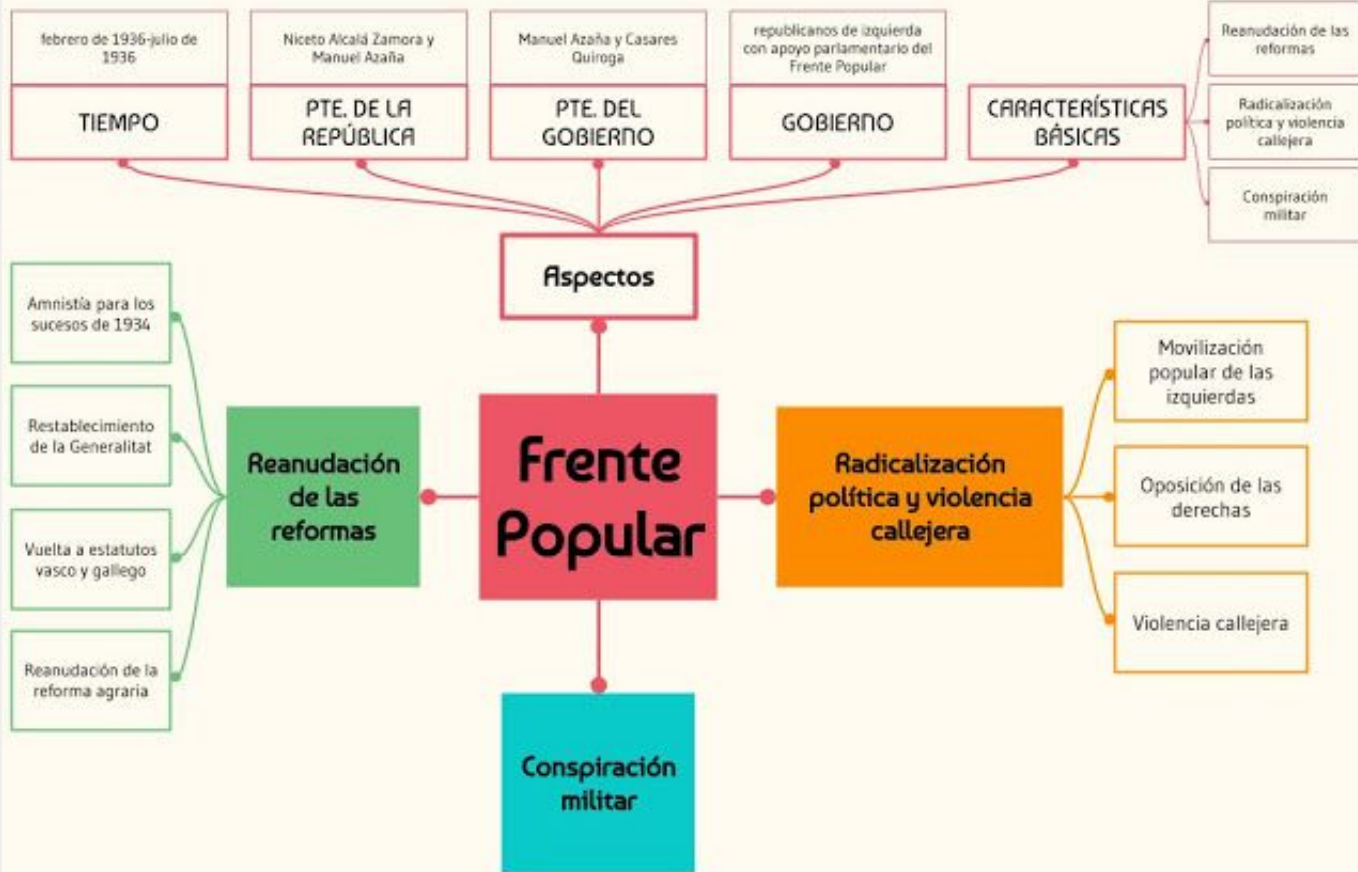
febrero de 1936-julio de 1936

TIEMPO

Niceto Alcalá Zamora y Manuel Azaña

PTE. DE LA REPÚBLICA

Manuel Azaña y Casares Quiroga

PTE. DEL GOBIERNO

republicanos de izquierda con apoyo parlamentario del Frente Popular

GOBIERNO

CARACTERÍSTICAS BÁSICAS

Reanudación de las reformas

Radicalización política y violencia callejera

Conspiración militar

Aspectos

Frente Popular

Reanudación de las reformas

Amnistía para los sucesos de 1934

Restablecimiento de la Generalitat

Vuelta a estatutos vasco y gallego

Reanudación de la reforma agraria

Radicalización política y violencia callejera

Movilización popular de las izquierdas

Oposición de las derechas

Violencia callejera

Conspiración militar